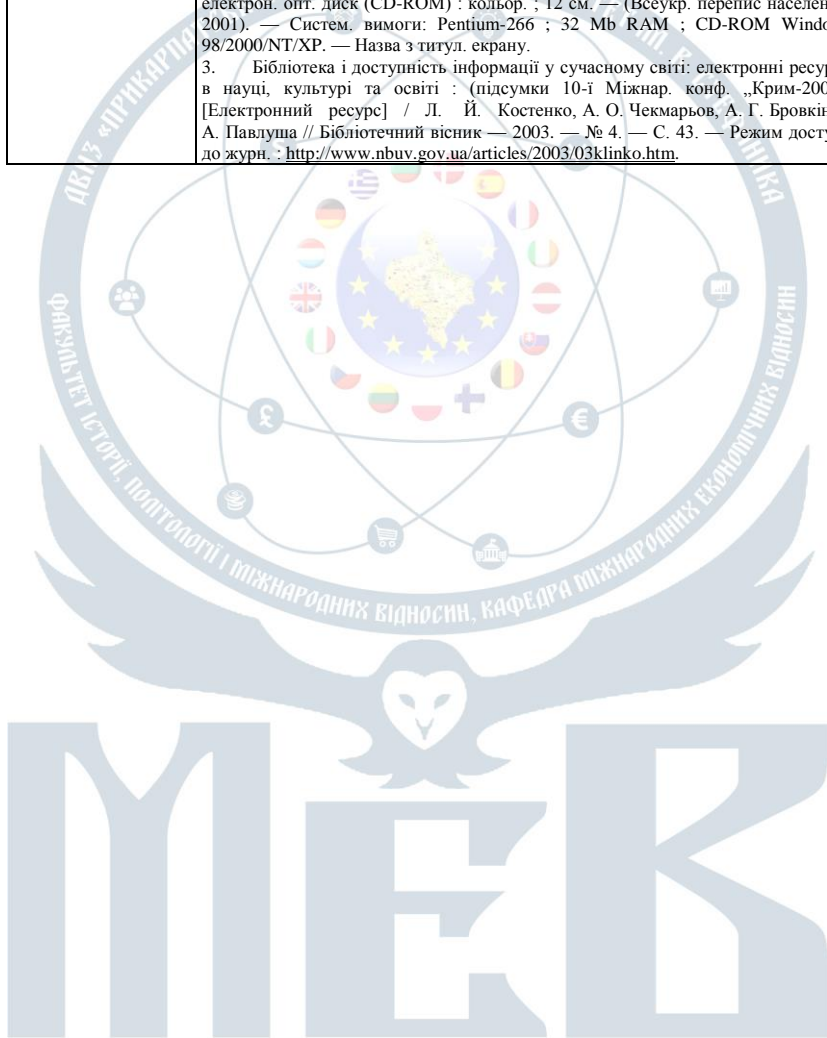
електрон. опт. диск (CD-ROM) : кольор. ; 12 см. — (Всеукр. перепис населен 2001). — Систем. вимоги: Pentium-266 ; 32 Mb RAM ; CD-ROM Windo 98/2000/NT/XP. — Назва з титул. екрану.

3. Бібліотека і доступність інформації у сучасному світі: електронні ресур в науці, культурі та освіті : (підсумки 10-ї Міжнар. конф. „Крим-200 [Електронний ресурс] / Л. Й. Костенко, А. О. Чекмарьов, А. Г. Бровкін А. Павлуша // Бібліотечний вісник — 2003. — № 4. — С. 43. — Режим досту до журн. : http://www.nbuv.gov.ua/articles/2003/03klinko.htm.

ДВНЗ «ПРИКАРП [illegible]

ФАКУЛЬТЕТ ІСТОРІЇ, ПОЛІТОЛОГІЇ І МІЖНАРОДНИХ ВІДНОСИН, КАФЕДРА МІЖНАРОДНИХ ЕКОНОМІЧНИХ ВІДНОСИН

МЕВ